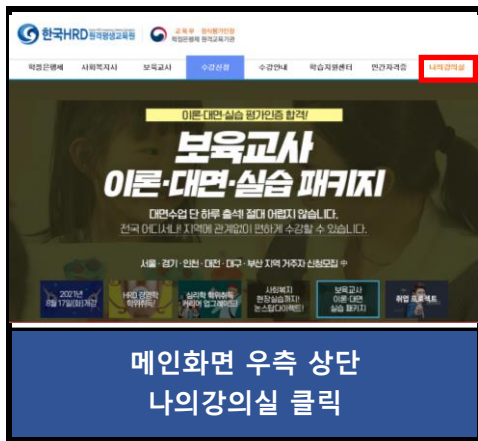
한국HRD 원격평생교육원

교육부 · 정식평가인정 학점은행제 원격교육기관

학점은행제 사회복지사 보육교사 수강신청 수강안내 학습지원센터 민간자격증 나의강의실

이론·대면·실습 평가인증 합격!

보육교사
이론·대면·실습 패키지

대면수업 단 하루 출석! 절대 어렵지 않습니다.
전국 어디서나! 지역에 관계없이 편하게 수강할 수 있습니다.

서울 · 경기 · 인천 · 대전 · 대구 · 부산 지역 거주자 신청모집 中

2021년 8월 17일(화)개강

HRD 경쟁력 학위취득

심리학 학위취득 커리어 업그레이드

사회복지 현장실습까지 논스톱다이렉트!

보육교사 이론·대면 실습 패키지

취업 프로젝트

메인화면 우측 상단
나의강의실 클릭